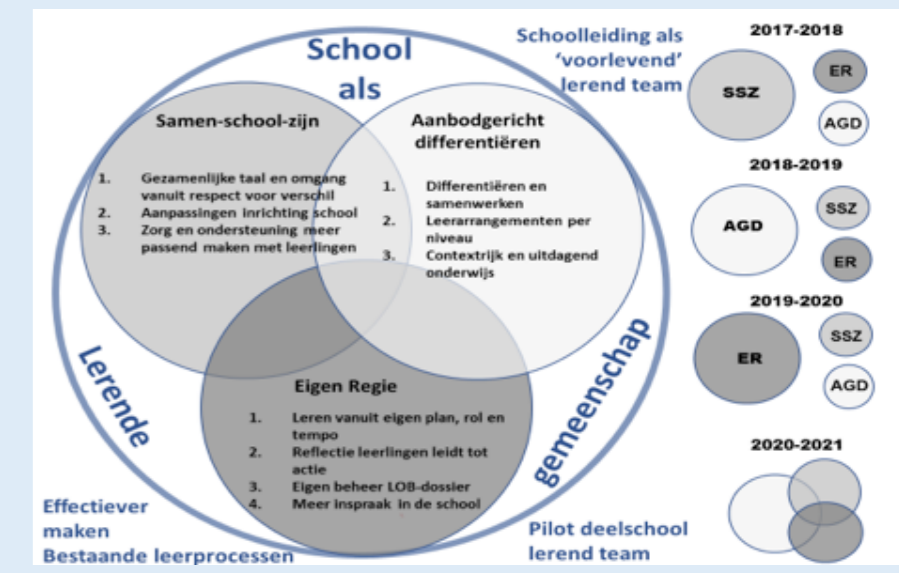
School als

Schoolleiding als 'voorlevend' lerend team

Samen-school-zijn

1. Gezamenlijke taal en omgang vanuit respect voor verschil
2. Aanpassingen inrichting school
3. Zorg en ondersteuning meer passend maken met leerlingen

Aanbodgericht differentiëren

1. Differentiëren en samenwerken
2. Leerarrangementen per niveau
3. Contextrijk en uitdagend onderwijs

Eigen Regie

1. Leren vanuit eigen plan, rol en tempo
2. Reflectie leerlingen leidt tot actie
3. Eigen beheer LOB-dossier
4. Meer inspraak in de school

Lerende

gemeenschap

Effectiever maken
Bestaande leerprocessen

Pilot deelschool lerend team

2017-2018
SSZ
ER
AGD

2018-2019
AGD
SSZ
ER

2019-2020
ER
SSZ
AGD

2020-2021